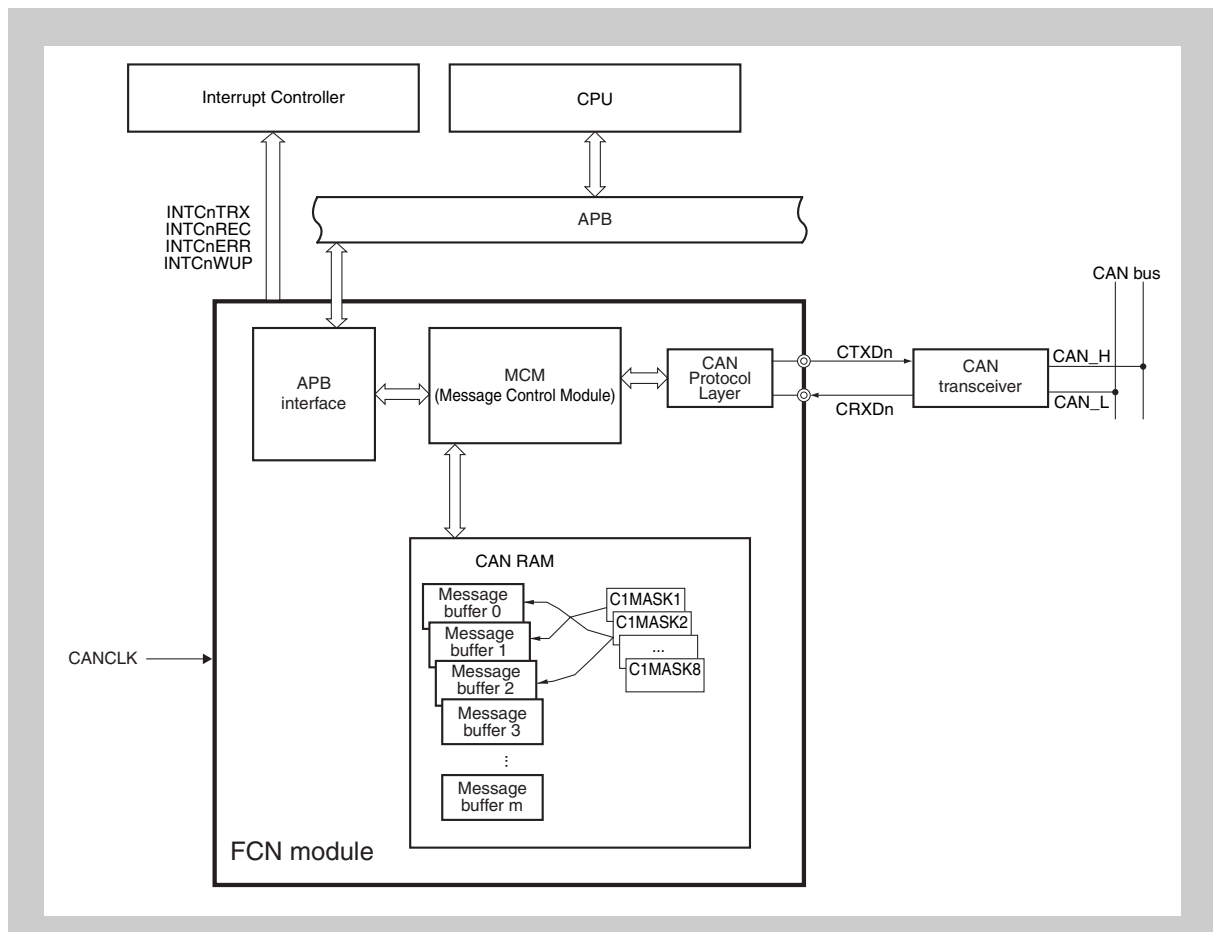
Interrupt Controller

CPU

INTCnTRX
INTCnREC
INTCnERR
INTCnWUP

APB

CAN bus

APB interface

MCM
(Message Control Module)

CAN Protocol Layer

CTXDn

CRXDn

CAN transceiver

CAN_H

CAN_L

CAN RAM

Message buffer 0

Message buffer 1

Message buffer 2

Message buffer 3

⋮

Message buffer m

C1MASK1

C1MASK2

...

C1MASK8

CANCLK

FCN module